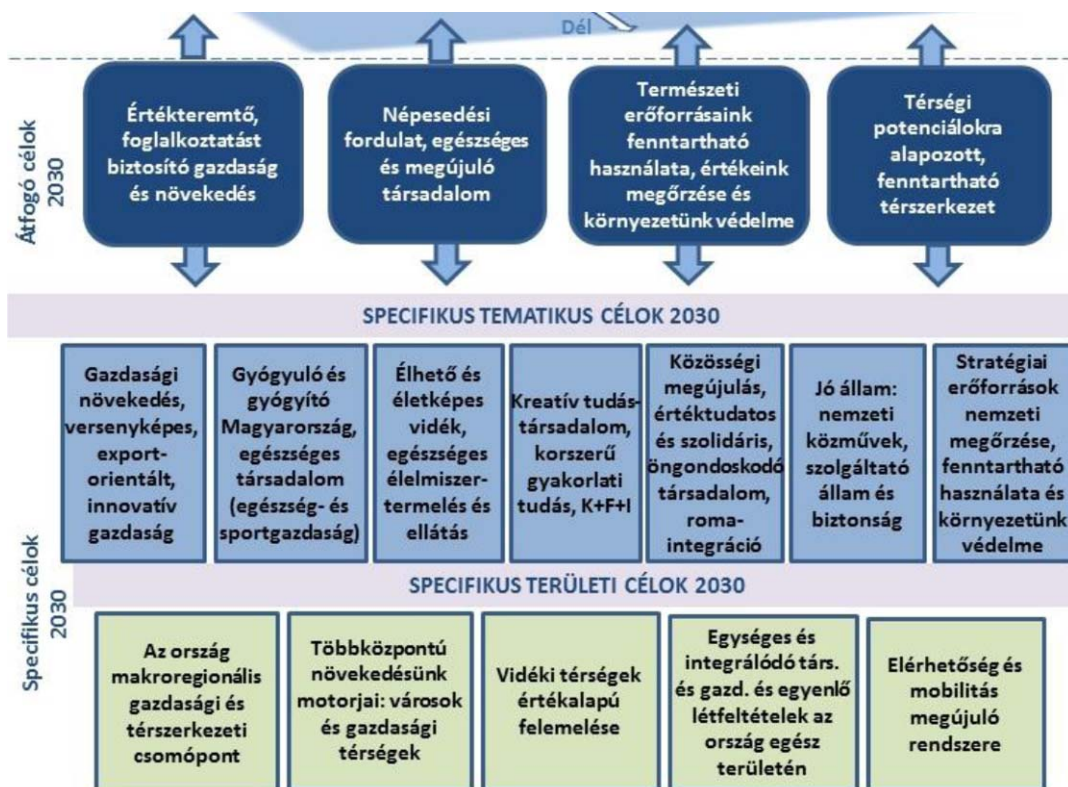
Dél

Átfogó célok 2030

Értékteremtő, foglalkoztatást biztosító gazdaság és növekedés

Népesedési fordulat, egészséges és megújuló társadalom

Természeti erőforrásaink fenntartható használata, értékeink megőrzése és környezetünk védelme

Térségi potenciálokra alapozott, fenntartható térszerkezet

SPECIFIKUS TEMATIKUS CÉLOK 2030

Gazdasági növekedés, versenyképes, exportorientált, innovatív gazdaság

Gyógyuló és gyógyító Magyarország, egészséges társadalom (egészség- és sportgazdaság)

Élhető és életképes vidék, egészséges élelmiszertermelés és ellátás

Kreatív tudástársadalom, korszerű gyakorlati tudás, K+F+I

Közösségi megújulás, értéktudatos és szolidáris, öngondoskodó társadalom, romaintegráció

Jó állam: nemzeti közművek, szolgáltató állam és biztonság

Stratégiai erőforrások nemzeti megőrzése, fenntartható használata és környezetünk védelme

Specifikus célok 2030

SPECIFIKUS TERÜLETI CÉLOK 2030

Az ország makroregionális gazdasági és térszerkezeti csomópont

Többközpontú növekedésünk motorjai: városok és gazdasági térségek

Vidéki térségek értékalapú felemelése

Egységes és integrálódó társ. és gazd. és egyenlő létfeltételek az ország egész területén

Elérhetőség és mobilitás megújuló rendszere